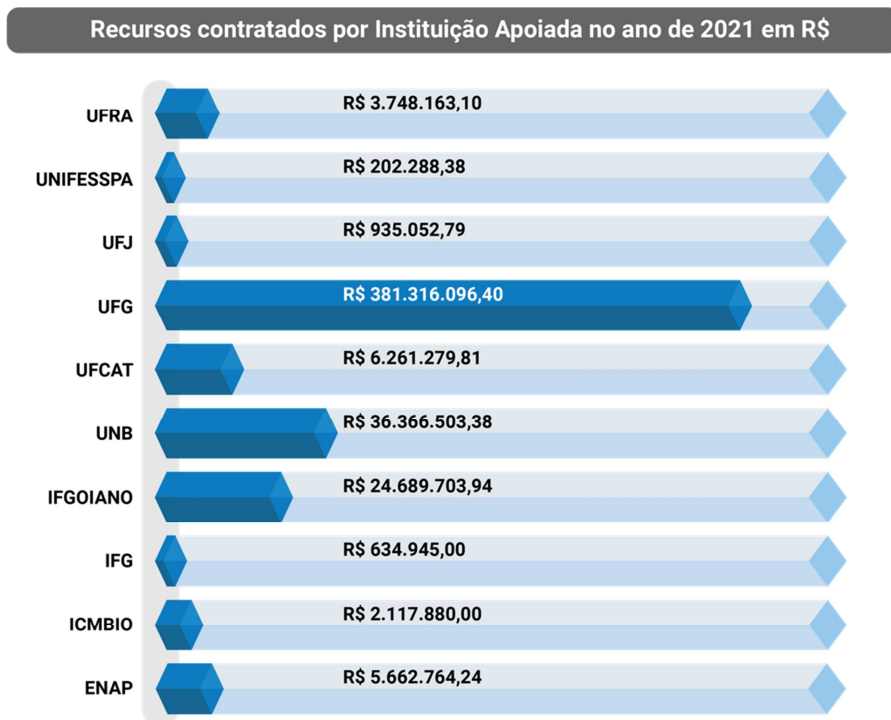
Recursos contratados por Instituição Apoiada no ano de 2021 em R$

UFRA R$ 3.748.163,10
UNIFESSPA R$ 202.288,38
UFJ R$ 935.052,79
UFG R$ 381.316.096,40
UFCAT R$ 6.261.279,81
UNB R$ 36.366.503,38
IFGOIANO R$ 24.689.703,94
IFG R$ 634.945,00
ICMBIO R$ 2.117.880,00
ENAP R$ 5.662.764,24